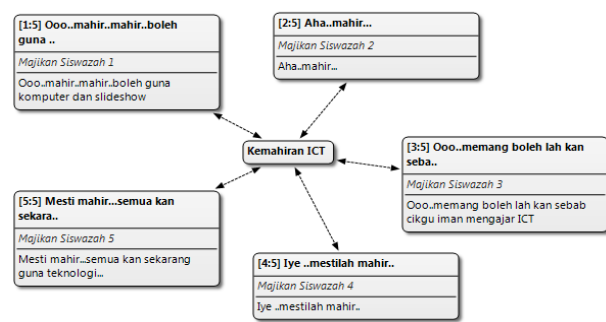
Kemahiran ICT

[1:5] Ooo..mahir..mahir..boleh guna ..

Majikan Siswazah 1

Ooo..mahir..mahir..boleh guna komputer dan slideshow

[2:5] Aha..mahir...

Majikan Siswazah 2

Aha..mahir...

[3:5] Ooo..memang boleh lah kan seba..

Majikan Siswazah 3

Ooo..memang boleh lah kan sebab cikgu iman mengajar ICT

[4:5] Iye ..mestilah mahir..

Majikan Siswazah 4

Iye ..mestilah mahir..

[5:5] Mesti mahir...semua kan sekara..

Majikan Siswazah 5

Mesti mahir..semua kan sekarang guna teknologi...